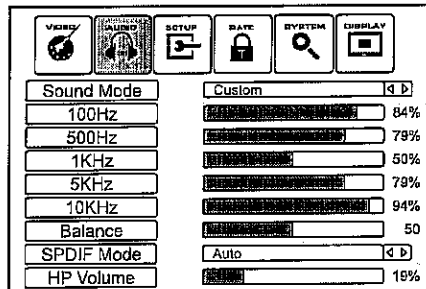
VIDEO AUDIO SETUP RATE SYSTEM DISPLAY

| | | |
|---|---|---|
| Sound Mode | Custom | |
| 100Hz | | 84% |
| 500Hz | | 79% |
| 1KHz | | 50% |
| 5KHz | | 79% |
| 10KHz | | 94% |
| Balance | | 50 |
| SPDIF Mode | Auto | |
| HP Volume | | 19% |